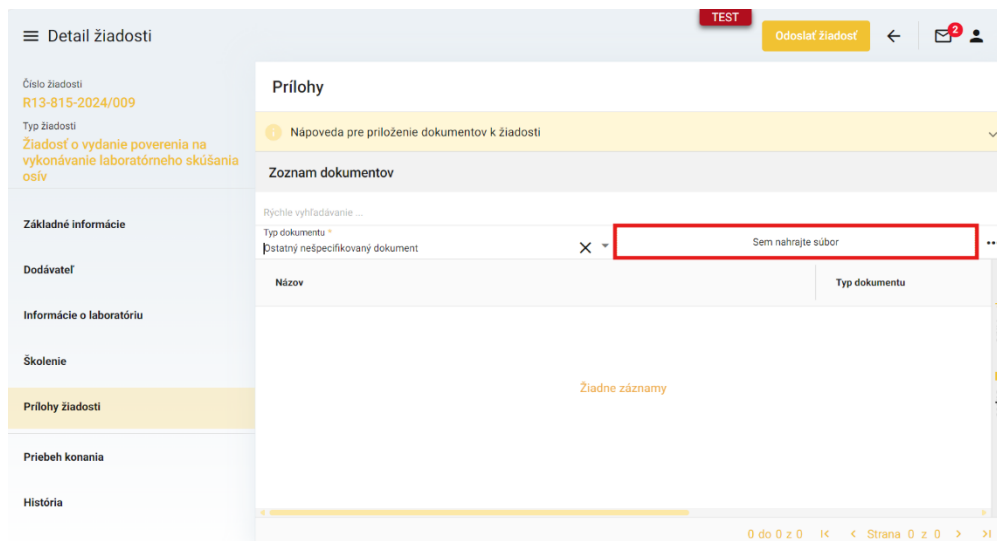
Detail žiadosti

TEST

Odoslať žiadosť

2

Číslo žiadosti
R13-815-2024/009

Typ žiadosti
Žiadosť o vydanie poverenia na vykonávanie laboratórneho skúšania osív

Základné informácie

Dodávateľ

Informácie o laboratóriu

Školenie

Prílohy žiadosti

Priebeh konania

História

Prílohy

Nápoveda pre priloženie dokumentov k žiadosti

Zoznam dokumentov

Rýchle vyhľadávanie ...

Typ dokumentu *
Ostatný nešpecifikovaný dokument

Sem nahrajte súbor

| Názov | Typ dokumentu |
|---|---|

Žiadne záznamy

0 do 0 z 0 Strana 0 z 0